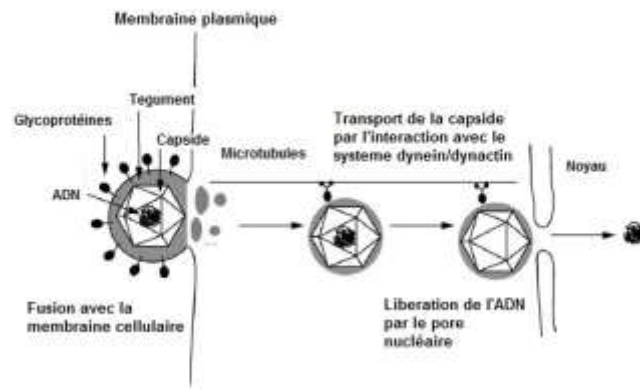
Membraine plasmique

Tegument

Glycoprotéines

Capside

Microtubules

Transport de la capside par l'interaction avec le systeme dynein/dynactin

Noyau

ADN

Fusion avec la membraine cellulaire

Liberation de l'ADN par le pore nucléaire